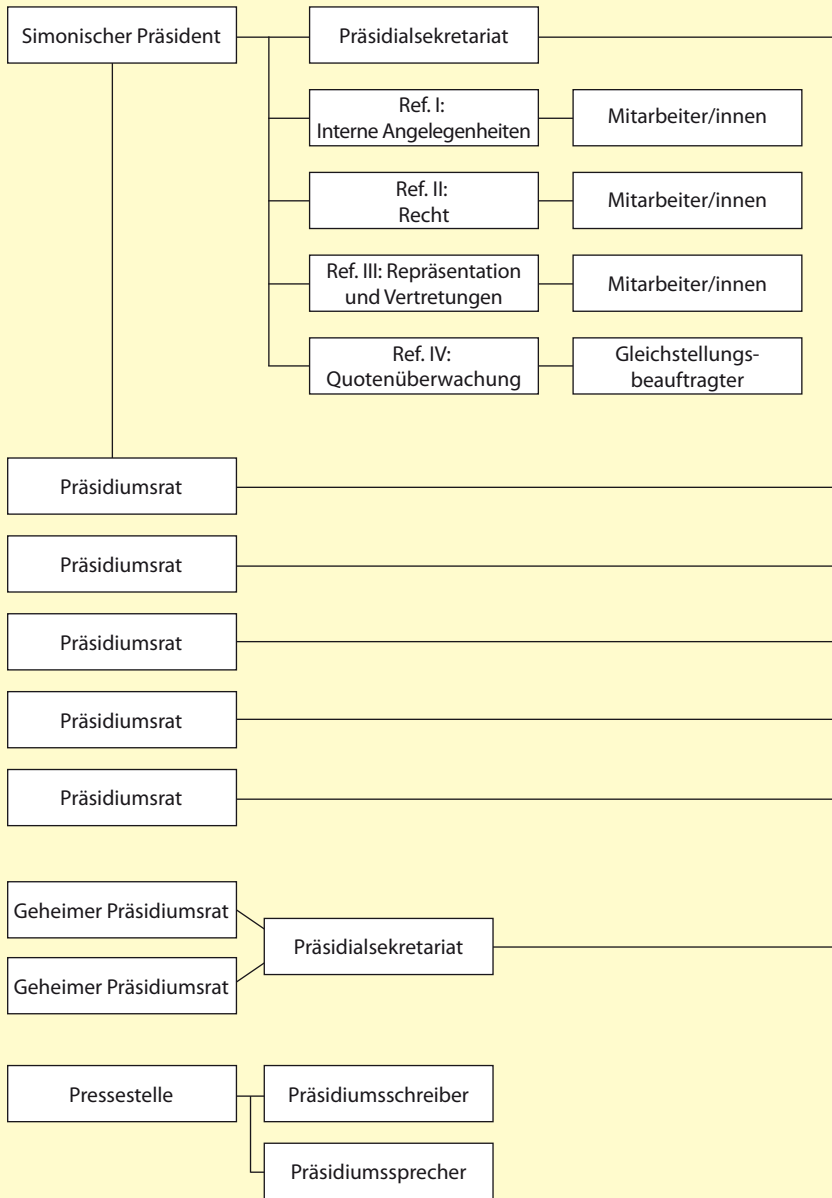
Simonischer Präsident

Präsidialsekretariat

Ref. I: Interne Angelegenheiten

Mitarbeiter/innen

Ref. II: Recht

Mitarbeiter/innen

Ref. III: Repräsentation und Vertretungen

Mitarbeiter/innen

Ref. IV: Quotenüberwachung

Gleichstellungsbeauftragter

Präsidiumsrat

Präsidiumsrat

Präsidiumsrat

Präsidiumsrat

Präsidiumsrat

Geheimer Präsidiumsrat

Geheimer Präsidiumsrat

Präsidialsekretariat

Pressestelle

Präsidiumsschreiber

Präsidiumssprecher